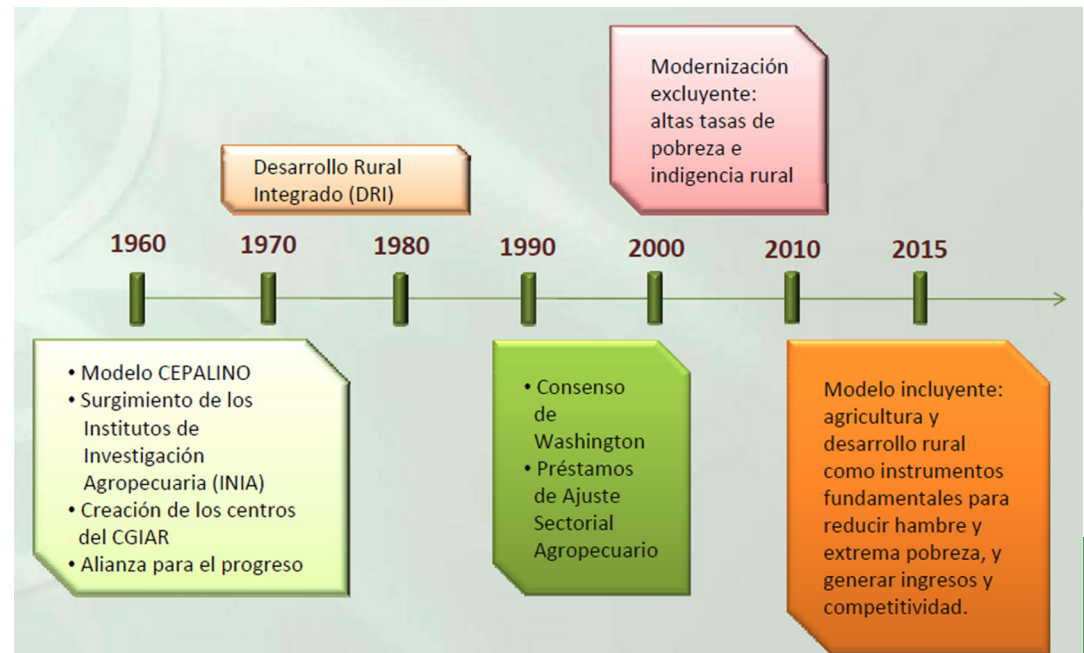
Modernización excluyente: altas tasas de pobreza e indigencia rural

Desarrollo Rural Integrado (DRI)

1960

1970

1980

1990

2000

2010

2015

• Modelo CEPALINO
• Surgimiento de los Institutos de Investigación Agropecuaria (INIA)
• Creación de los centros del CGIAR
• Alianza para el progreso

• Consenso de Washington
• Préstamos de Ajuste Sectorial Agropecuario

Modelo incluyente: agricultura y desarrollo rural como instrumentos fundamentales para reducir hambre y extrema pobreza, y generar ingresos y competitividad.